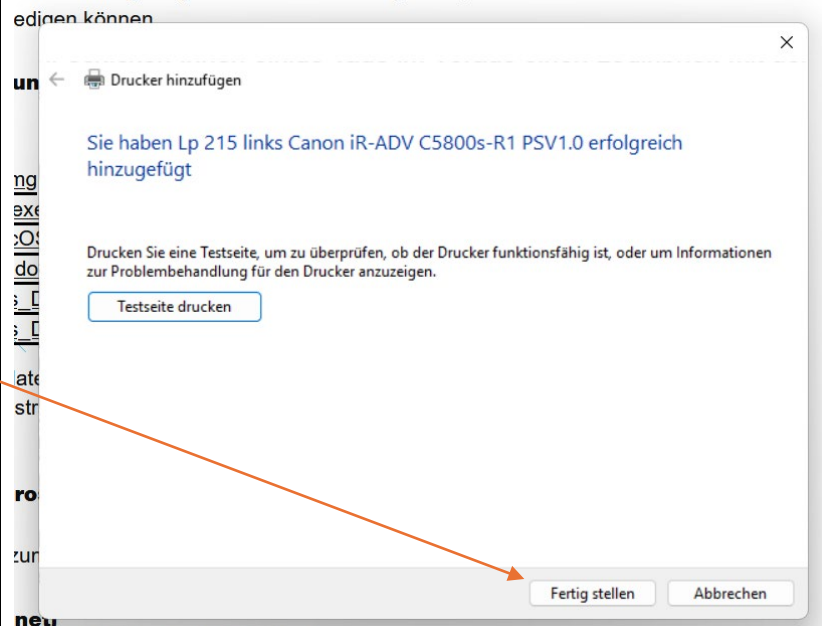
edigen können

un

ng
exe
cOS
do
s_D
s_D

late
str

ro

zun

neu

Drucker hinzufügen

Sie haben Lp 215 links Canon iR-ADV C5800s-R1 PSV1.0 erfolgreich hinzugefügt

Drucken Sie eine Testseite, um zu überprüfen, ob der Drucker funktionsfähig ist, oder um Informationen zur Problembehandlung für den Drucker anzuzeigen.

Testseite drucken

Fertig stellen

Abbrechen